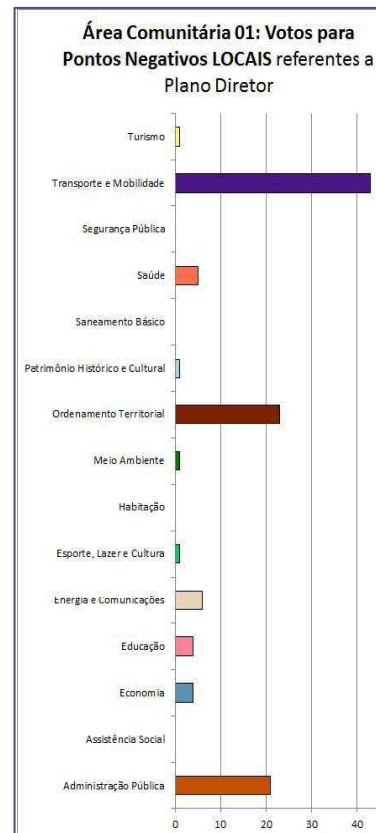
Área Comunitária 01: Votos para Pontos Negativos LOCAIS referentes a Plano Diretor

Turismo
Transporte e Mobilidade
Segurança Pública
Saúde
Saneamento Básico
Patrimônio Histórico e Cultural
Ordenamento Territorial
Meio Ambiente
Habitação
Esporte, Lazer e Cultura
Energia e Comunicações
Educação
Economia
Assistência Social
Administração Pública

0
10
20
30
40